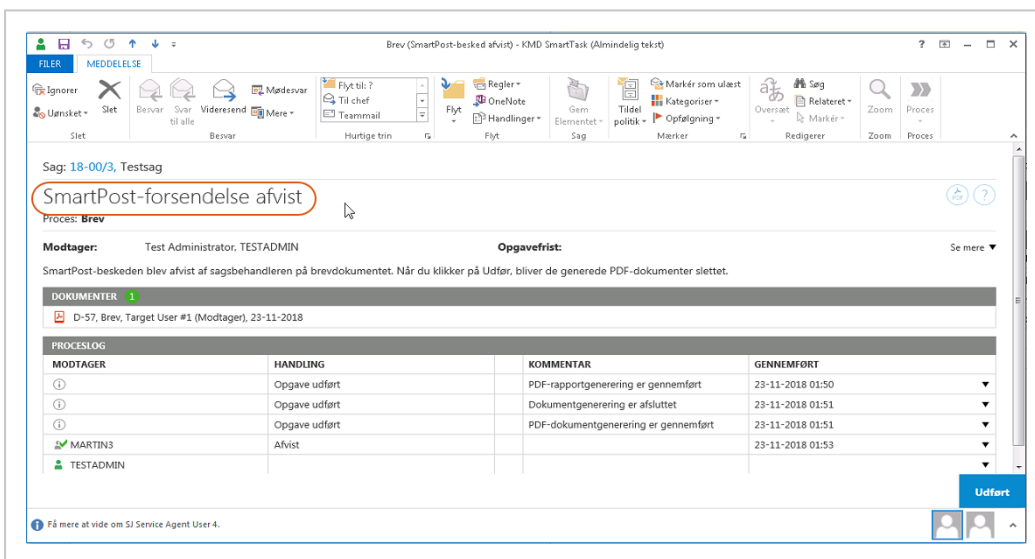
Brev (SmartPost-besked afvist) - KMD SmartTask (Almindelig tekst)

? – □ ×

FILER MEDDELELSE

Ignorer
Uønsket
Slet
Besvar
Svar til alle
Videresend
Mødesvar
Mere
Slet
Besvar

Flyt til: ?
Til chef
Teammail
Hurtige trin

Flyt
Regler
OneNote
Handlinger
Flyt

Gem Elementet
Sag

Tildel politik
Markér som ulæst
Kategoriser
Opfølgning
Mærker

Oversæt
Søg
Relateret
Markér
Redigerer

Zoom
Zoom

Proces
Proces

Sag: 18-00/3, Testsag

SmartPost-forsendelse afvist

Proces: Brev

Modtager: Test Administrator, TESTADMIN

Opgavefrist:

Se mere

SmartPost-beskeden blev afvist af sagsbehandleren på brevdokumentet. Når du klikker på Udfør, bliver de generede PDF-dokumenter slettet.

DOKUMENTER 1

D-57, Brev, Target User #1 (Modtager), 23-11-2018

PROCESLOG

| MODTAGER | HANDLING | | KOMMENTAR | GENNEMFØRT |
|---|---|---|---|---|
| | Opgave udført | | PDF-rapportgenerering er gennemført | 23-11-2018 01:50 |
| | Opgave udført | | Dokumentgenerering er afsluttet | 23-11-2018 01:51 |
| | Opgave udført | | PDF-dokumentgenerering er gennemført | 23-11-2018 01:51 |
| MARTIN3 | Afvist | | | 23-11-2018 01:53 |
| TESTADMIN | | | | |

Udført

Få mere at vide om SJ Service Agent User 4.